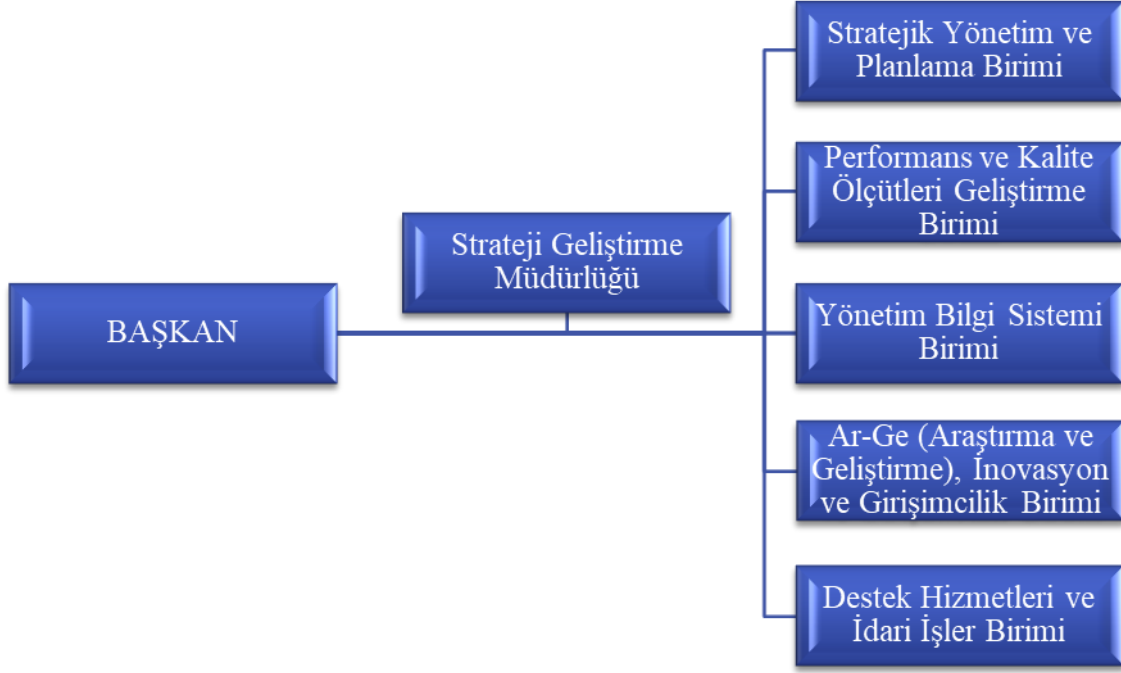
BAŞKAN

Strateji Geliştirme Müdürlüğü

Stratejik Yönetim ve Planlama Birimi

Performans ve Kalite Ölçütleri Geliştirme Birimi

Yönetim Bilgi Sistemi Birimi

Ar-Ge (Araştırma ve Geliştirme), İnovasyon ve Girişimcilik Birimi

Destek Hizmetleri ve İdari İşler Birimi